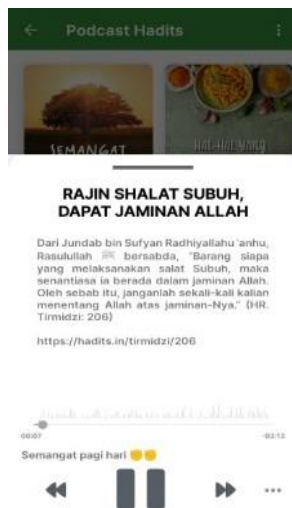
Podcast Hadits

SEMANGAT

HAL-HAL YANG

RAJIN SHALAT SUBUH, DAPAT JAMINAN ALLAH

Dari Jundab bin Sufyan Radhiyallahu 'anhu, Rasulullah ﷺ bersabda, "Barang siapa yang melaksanakan salat Subuh, maka senantiasa ia berada dalam jaminan Allah. Oleh sebab itu, janganlah sekali-kali kalian menentang Allah atas jaminan-Nya." (HR. Tirmidzi: 206)

https://hadits.in/tirmidzi/206

00:07

02:13

Semangat pagi hari

...